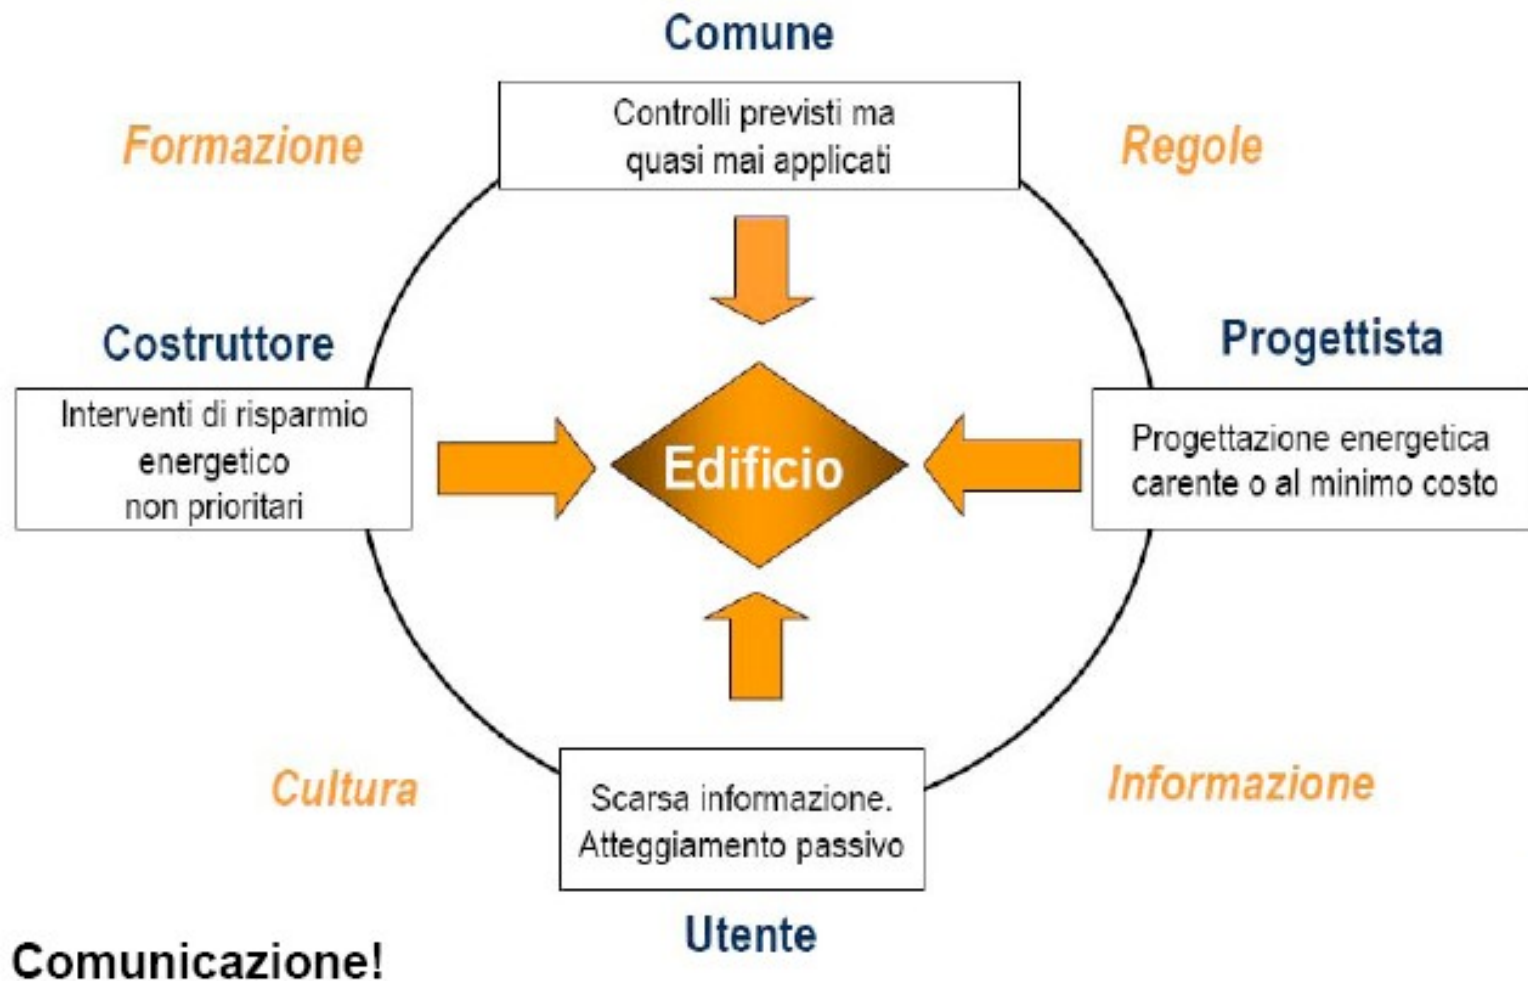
Comune

Formazione

Controlli previsti ma quasi mai applicati

Regole

Costruttore

Progettista

Interventi di risparmio energetico non prioritari

Edificio

Progettazione energetica carente o al minimo costo

Cultura

Scarsa informazione. Atteggiamento passivo

Informazione

Utente

Comunicazione!